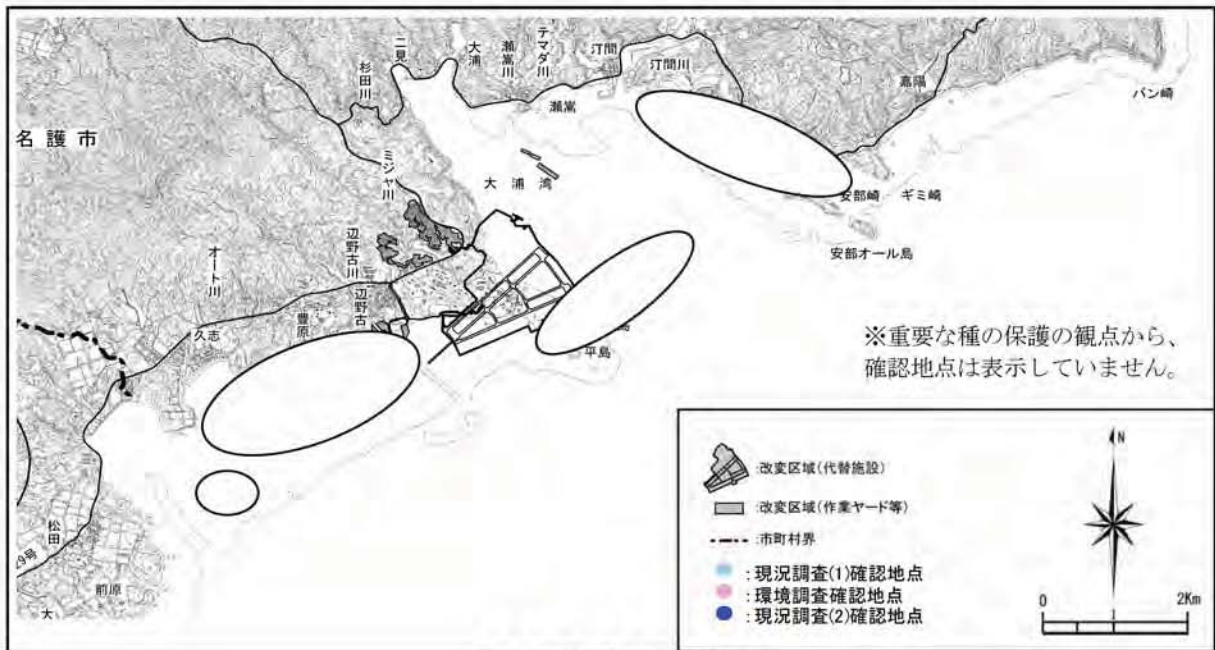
二見
杉田川
大浦
瀬嵩川
テマダ川
汀間
汀間川
嘉陽
バン崎
名護市
瀬嵩
ミジャ川
大浦湾
安部崎
ギミ崎
辺野古川
安部オール島
オート川
辺野古
豊原
久志
平島
※重要な種の保護の観点から、確認地点は表示していません。
松田
29号
前原
大
:改変区域(代替施設)
:改変区域(作業ヤード等)
:市町村界
:現況調査(1)確認地点
:環境調査確認地点
:現況調査(2)確認地点
N
0
2Km